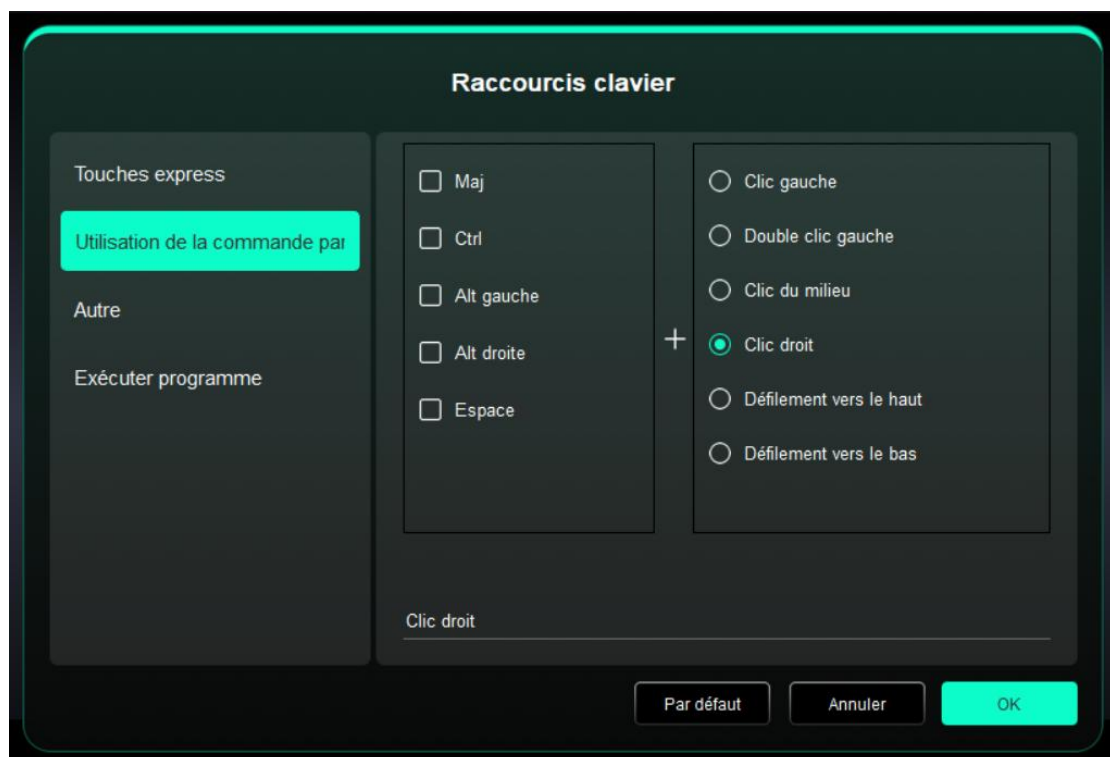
Raccourcis clavier

Touches express

Utilisation de la commande par

Autre

Exécuter programme

Maj

Ctrl

Alt gauche

Alt droite

Espace

+

Clic gauche

Double clic gauche

Clic du milieu

Clic droit

Défilement vers le haut

Défilement vers le bas

Clic droit

Par défaut

Annuler

OK